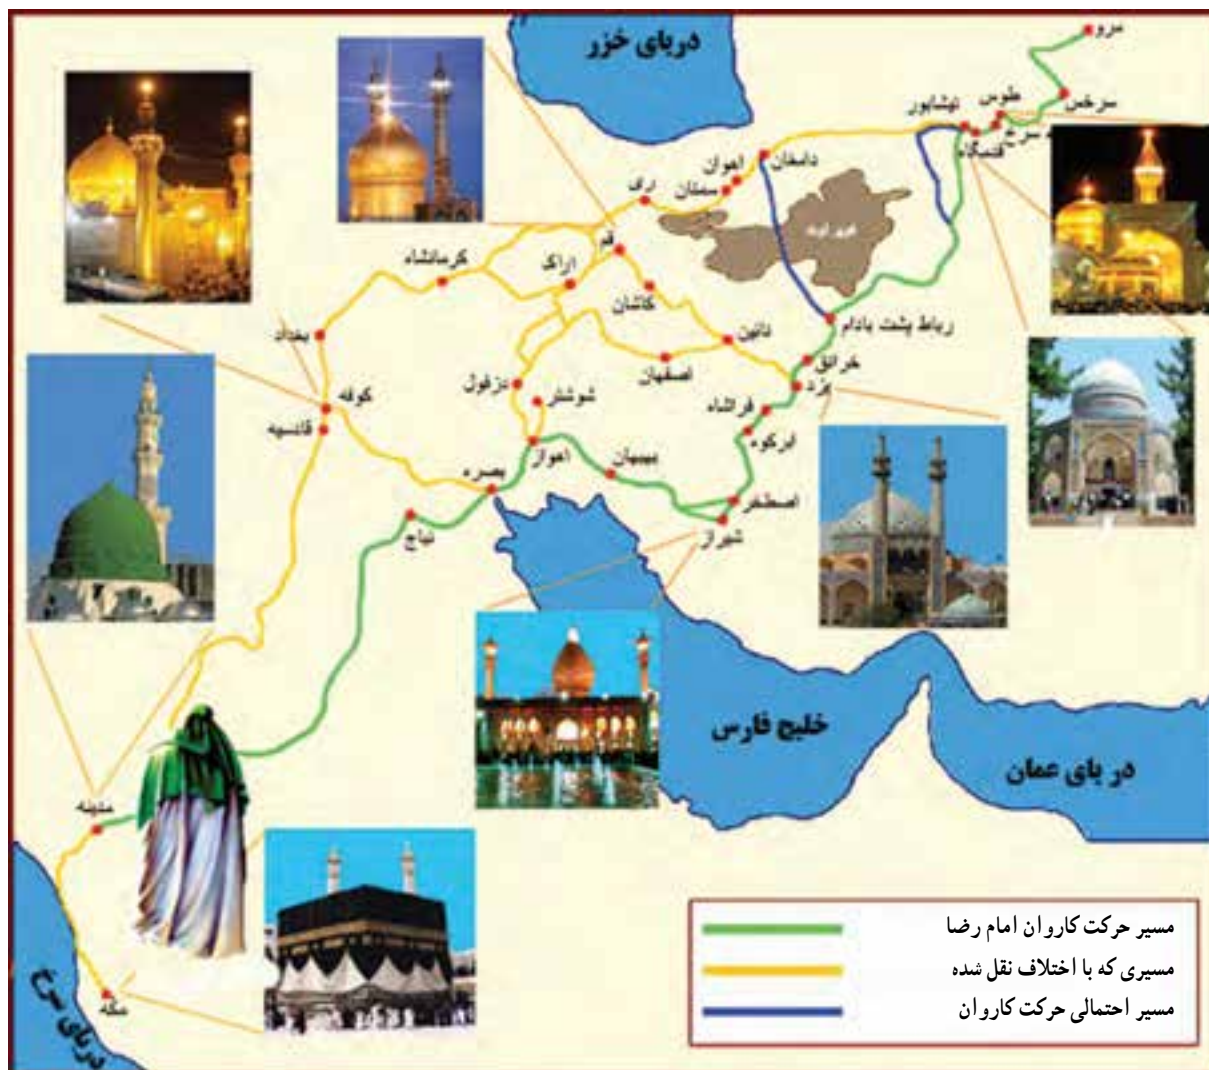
دریای خزر

مرو

سرخس

طوس

نیشابور

سرخ

قدمگاه

دامغان

اهوان

سمنان

ری

قم

کرمانشاه

اراک

کاشان

بغداد

کوفه

قادسیه

دزفول

شوشتر

اهواز

بصره

نباج

اصفهان

نائین

رباط پشت بادام

خرانق

یزد

فراشاه

ابرکوه

بیهبان

اصطخر

شیراز

خلیج فارس

دریای عمان

مدینه

مکه

دریای سرخ

مسیر حرکت کاروان امام رضا

مسیری که با اختلاف نقل شده

مسیر احتمالی حرکت کاروان